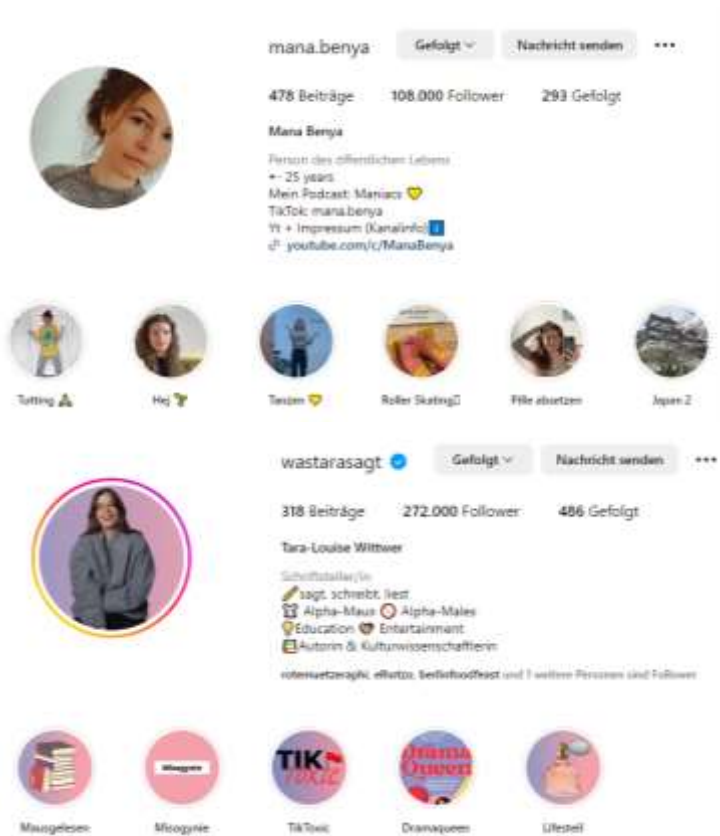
mana.benya Gefolgt Nachricht senden ···

478 Beiträge 108.000 Follower 293 Gefolgt

Mana Benya

Person des öffentlichen Lebens
+- 25 years
Mein Podcast: Maniacs 💛
TikTok: mana.benya
Yt + Impressum (Kanalinfo) ℹ️
youtube.com/c/ManaBenya

Tufting 🌲 Hej 🌱 Tanzen 💛 Roller Skating Pille absetzen Japan 2

wastarasagt Gefolgt Nachricht senden ···

318 Beiträge 272.000 Follower 486 Gefolgt

Tara-Louise Wittwer

Schriftsteller/in
✏️sagt, schreibt, liest
Alpha-Maus ⭕ Alpha-Males
💡Education 💜 Entertainment
Autorin & Kulturwissenschaftlerin

rotensuetzeraghi, elfutzu, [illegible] und 1 weitere Personen sind Follower

Misogynie

TIK TOXIC

Drama Queen

Mausgelesen Misogynie TikToxic Dramaqueen Lifesteil